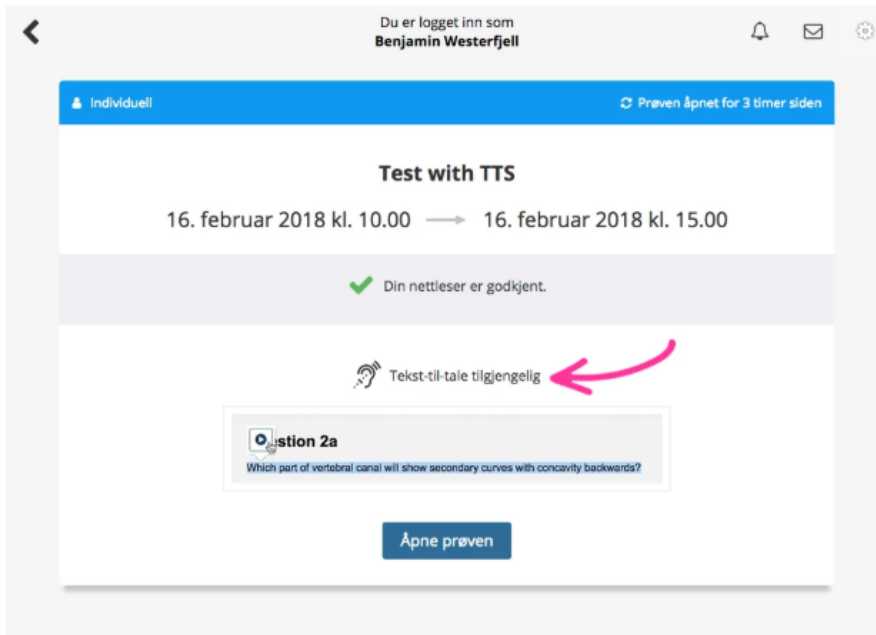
Du er logget inn som
Benjamin Westerfjell

Individuell

Prøven åpnet for 3 timer siden

Test with TTS

16. februar 2018 kl. 10.00 → 16. februar 2018 kl. 15.00

Din nettleser er godkjent.

Tekst-til-tale tilgjengelig

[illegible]stion 2a

Which part of vertebral canal will show secondary curves with concavity backwards?

Åpne prøven